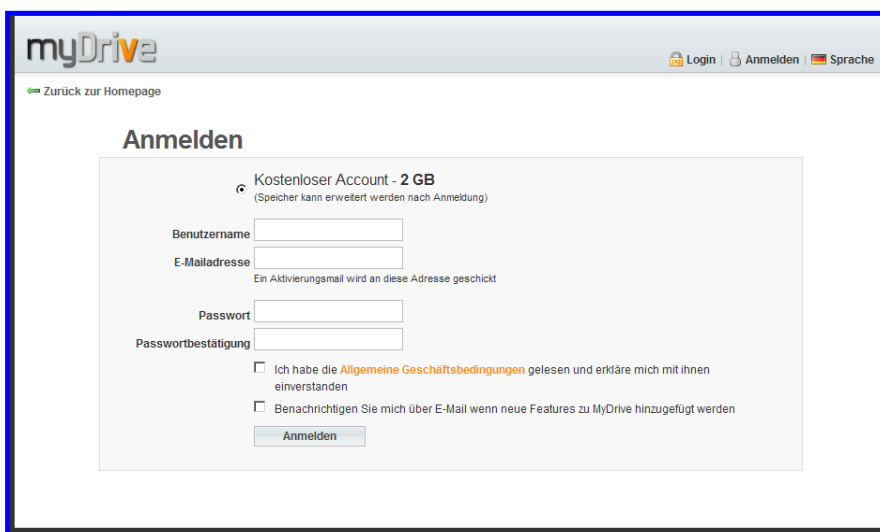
myDrive

Login | Anmelden | Sprache

Zurück zur Homepage

Anmelden

Kostenloser Account - 2 GB
(Speicher kann erweitert werden nach Anmeldung)

Benutzername

E-Mailadresse

Ein Aktivierungsmail wird an diese Adresse geschickt

Passwort

Passwortbestätigung

Ich habe die Allgemeine Geschäftsbedingungen gelesen und erkläre mich mit ihnen einverstanden

Benachrichtigen Sie mich über E-Mail wenn neue Features zu MyDrive hinzugefügt werden

Anmelden